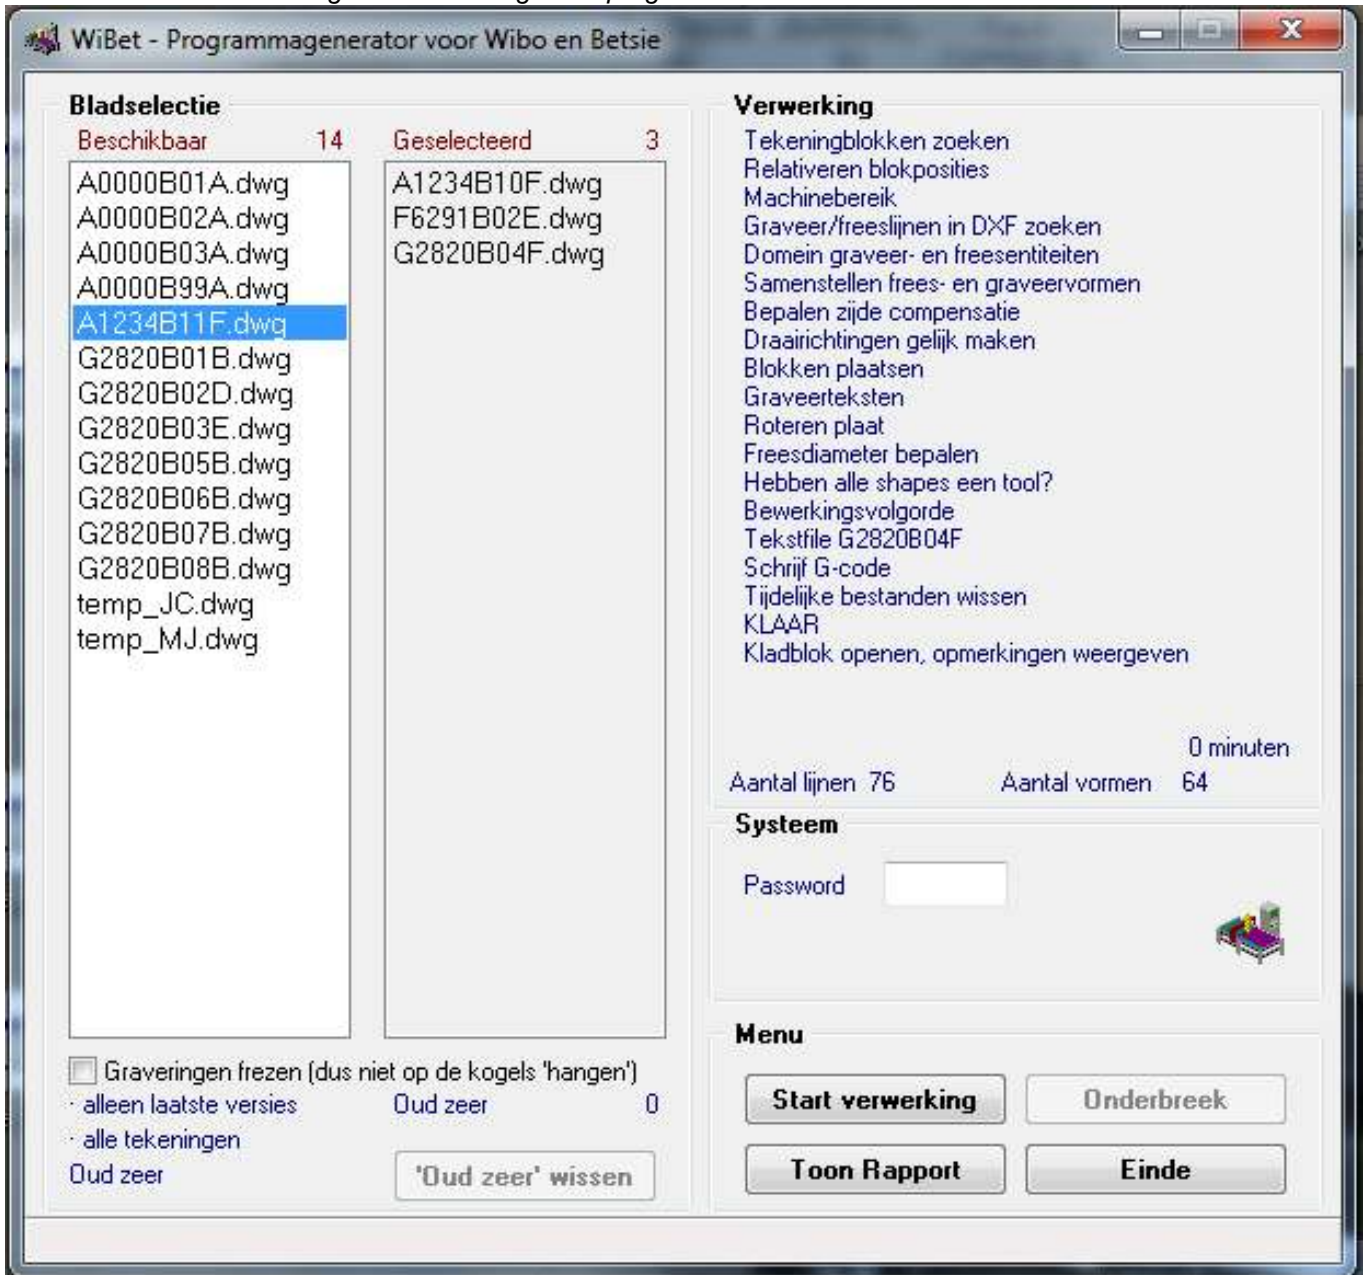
WiBet - Programmagenerator voor Wibo en Betsie

Bladselectie
Beschikbaar 14
A0000B01A.dwg
A0000B02A.dwg
A0000B03A.dwg
A0000B99A.dwg
A1234B11F.dwg
G2820B01B.dwg
G2820B02D.dwg
G2820B03E.dwg
G2820B05B.dwg
G2820B06B.dwg
G2820B07B.dwg
G2820B08B.dwg
temp_JC.dwg
temp_MJ.dwg

Geselecteerd 3
A1234B10F.dwg
F6291B02E.dwg
G2820B04F.dwg

Graveringen frezen (dus niet op de kogels 'hangen')
alleen laatste versies
alle tekeningen
Oud zeer
Oud zeer 0
'Oud zeer' wissen

Verwerking
Tekeningblokken zoeken
Relativeren blokposities
Machinebereik
Graveer/freeslijnen in DXF zoeken
Domein graveer- en freesentiteiten
Samenstellen frees- en graveervormen
Bepalen zijde compensatie
Draairichtingen gelijk maken
Blokken plaatsen
Graveerteksten
Roteren plaat
Freesdiameter bepalen
Hebben alle shapes een tool?
Bewerkingsvolgorde
Tekstfile G2820B04F
Schrijf G-code
Tijdelijke bestanden wissen
KLAAR
Kladblok openen, opmerkingen weergeven

0 minuten
Aantal lijnen 76
Aantal vormen 64

Systeem
Password

Menu
Start verwerking
Onderbreek
Toon Rapport
Einde